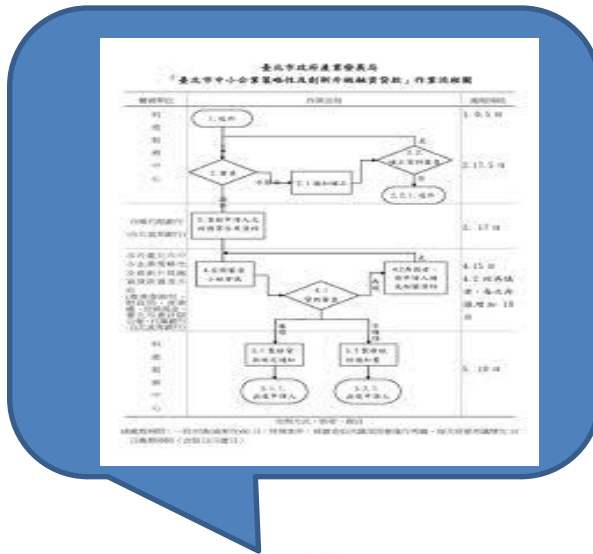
臺北市政府產業發展局
「臺北市中小企業策略性及創新升級融資貸款」作業流程圖

| 權責單位 | 作業流程 | 處理時限 |
|---|---|---|
| 科技產業服務中心 | 1.收件；2.審查；是／否；2.1.通知補正；是／否；2.2.補正資料審查；2.2.1.退件 | 1.0.5日；2.17.5日 |
| 承辦代理銀行 | 3.函送申請人之相關資料至承貸銀行 | 3.17日 |
| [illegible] | 4.授信審查、分組審查；4.1.再補件；4.2.再補正、由申請人補足相關資料；4.3.貸款審查；是／否 | 4.15日；4.2.如再補件者，每次再增加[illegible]日 |
| 科技產業服務中心 | 5.1.貸款核准通知；5.2.貸款核准不通過通知；5.1.1.函復申請人；5.2.1.函復申請人 | 5.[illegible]日 |

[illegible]
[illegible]